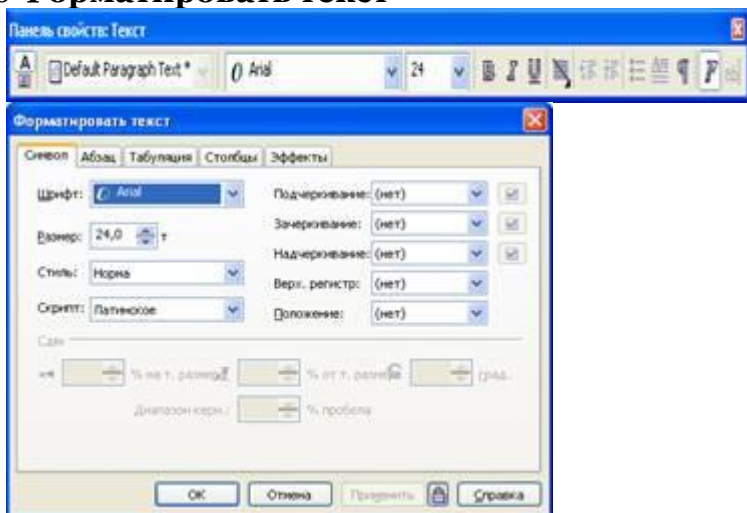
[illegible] Форматировать текст

Панель свойств: Текст

Default Paragraph Text * | Arial | 24

Форматировать текст

Символ | Абзац | Табуляция | Столбцы | Эффекты

Шрифт: Arial

Размер: 24,0 т

Стиль: Норма

Скрипт: Латинское

Подчеркивание: (нет)

Зачеркивание: (нет)

Надчеркивание: (нет)

Верх. регистр: (нет)

Положение: (нет)

Сдвиг

% на т. размер

% от т. размер

град.

Диапазон керн.:

% пробела

ОК | Отмена | Применить | Справка